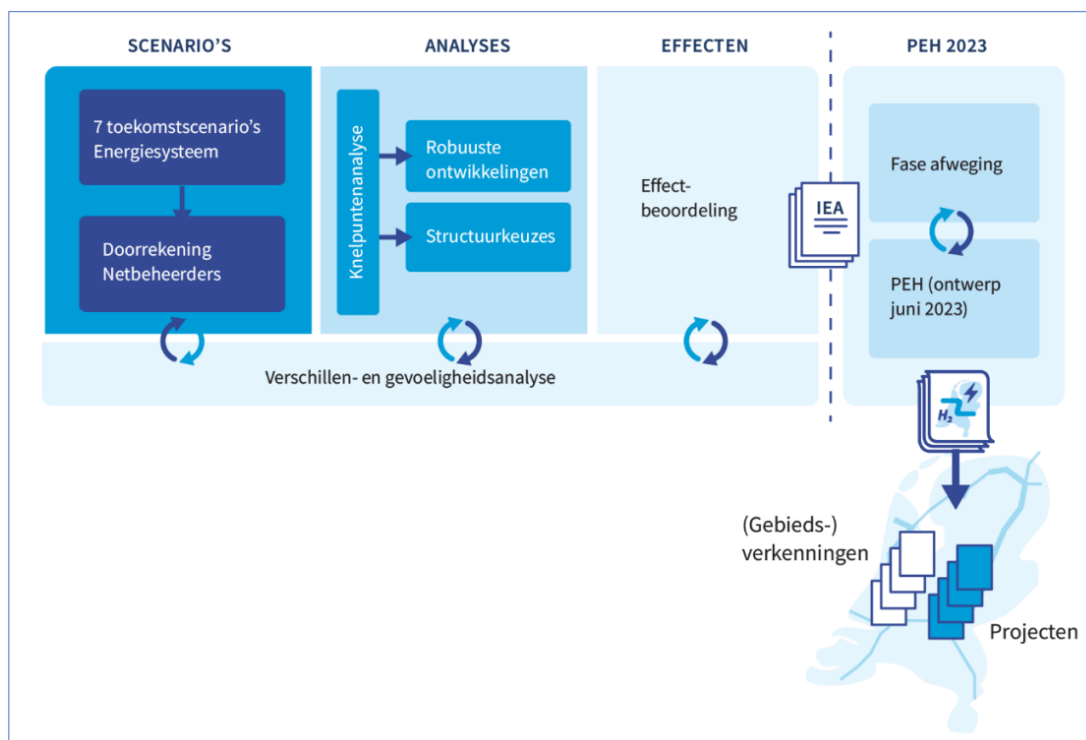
SCENARIO'S

7 toekomstscenario's Energiesysteem

Doorrekening Netbeheerders

ANALYSES

Knelpuntenanalyse

Robuuste ontwikkelingen

Structuurkeuzes

EFFECTEN

Effect-beoordeling

IEA

PEH 2023

Fase afweging

PEH (ontwerp juni 2023)

Verschillen- en gevoeligheidsanalyse

$H_2$

(Gebieds-) verkenningen

Projecten